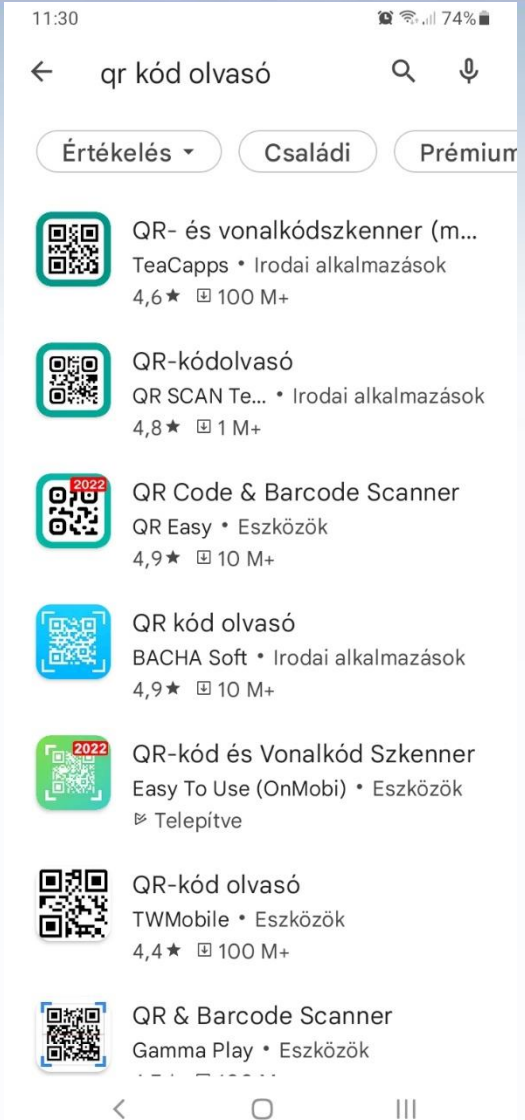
11:30 74%

qr kód olvasó

Értékelés Családi Prémium

QR- és vonalkódszkenner (m...
TeaCapps • Irodai alkalmazások
4,6★ 100 M+

QR-kódolvasó
QR SCAN Te... • Irodai alkalmazások
4,8★ 1 M+

2022
QR Code & Barcode Scanner
QR Easy • Eszközök
4,9★ 10 M+

QR kód olvasó
BACHA Soft • Irodai alkalmazások
4,9★ 10 M+

2022
QR-kód és Vonalkód Szkenner
Easy To Use (OnMobi) • Eszközök
Telepítve

QR-kód olvasó
TWMobile • Eszközök
4,4★ 100 M+

QR & Barcode Scanner
Gamma Play • Eszközök
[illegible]